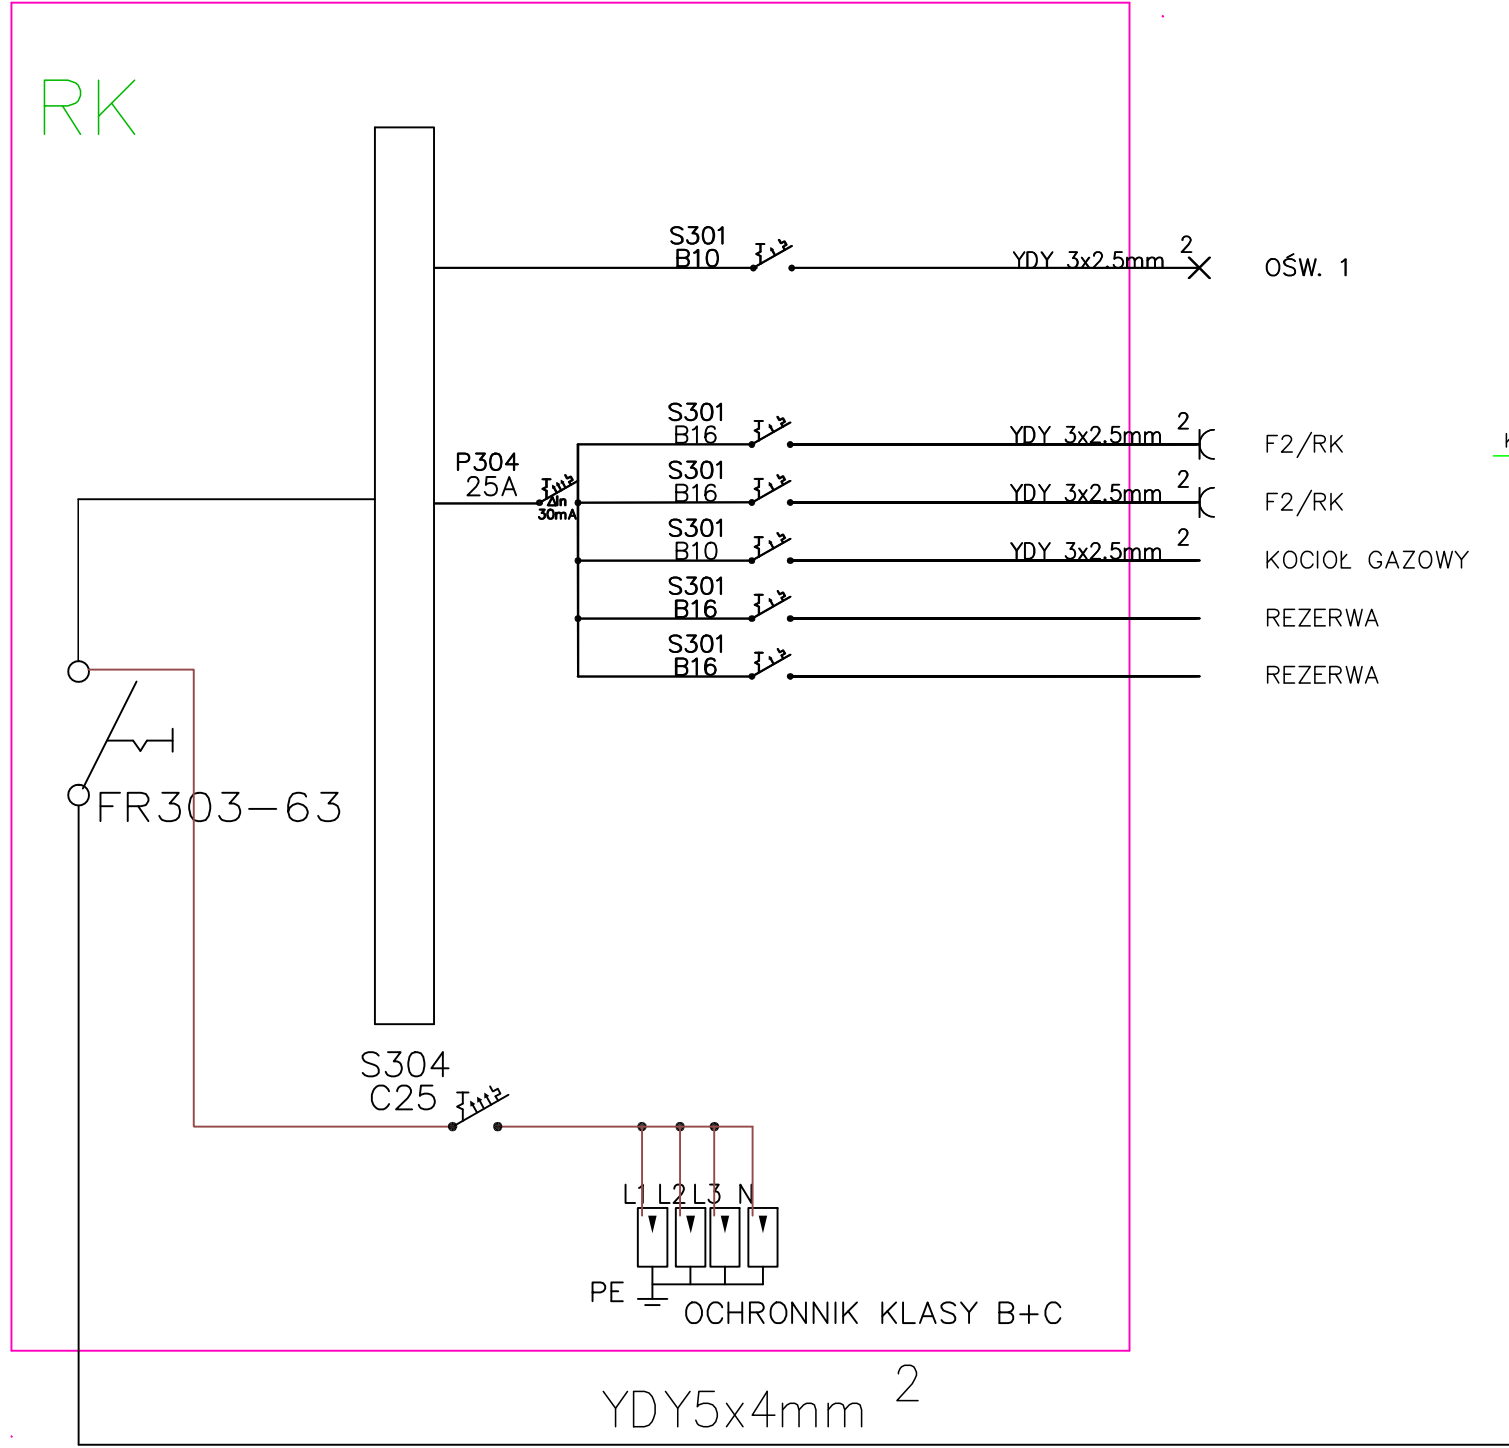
RK

S301
B10

YDY 3x2,5mm $^2$ OŚW. 1

S301
B16

YDY 3x2,5mm $^2$ F2/RK

P304
25A

$\Delta$In
30mA

S301
B16

YDY 3x2,5mm $^2$ F2/RK

S301
B10

YDY 3x2,5mm $^2$ KOCIOŁ GAZOWY

S301
B16

REZERWA

S301
B16

REZERWA

FR303-63

S304
C25

L1 L2 L3 N

PE

OCHRONNIK KLASY B+C

YDY5x4mm $^2$